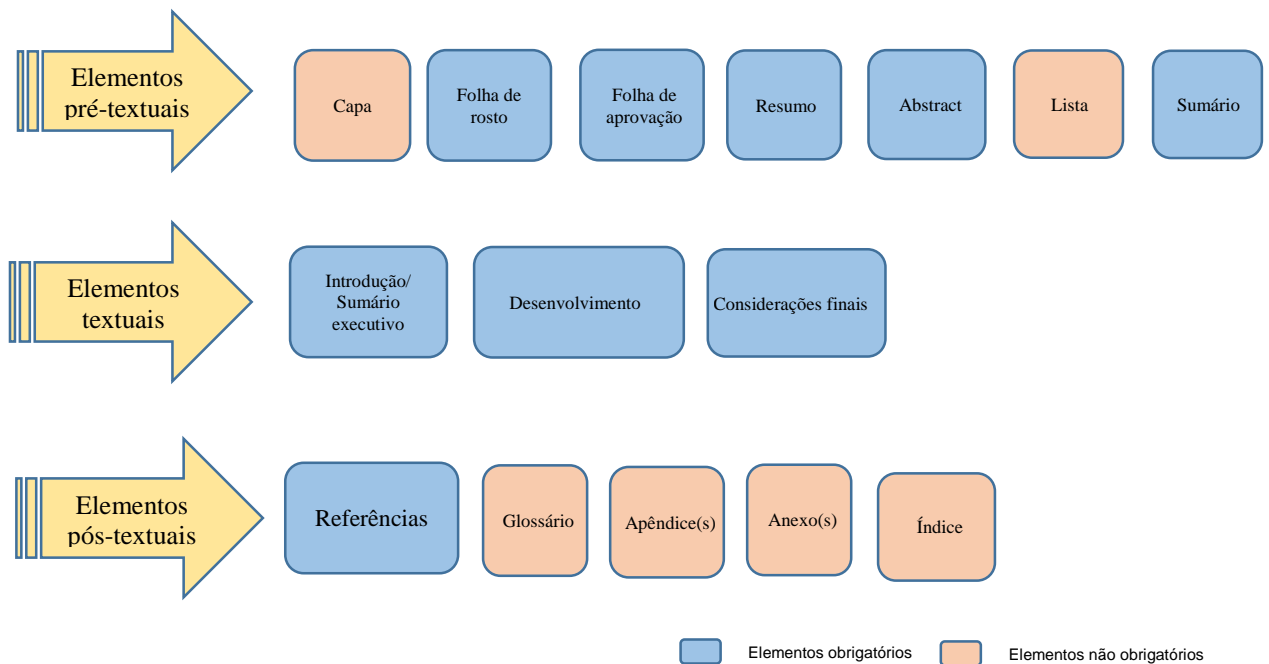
Elementos pré-textuais

Capa

Folha de rosto

Folha de aprovação

Resumo

Abstract

Lista

Sumário

Elementos textuais

Introdução/ Sumário executivo

Desenvolvimento

Considerações finais

Elementos pós-textuais

Referências

Glossário

Apêndice(s)

Anexo(s)

Índice

Elementos obrigatórios

Elementos não obrigatórios